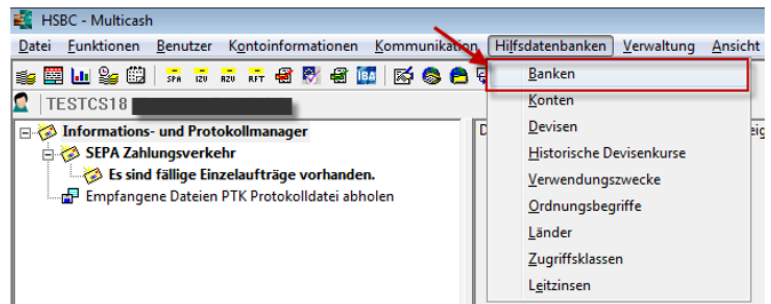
HSBC - Multicash

Datei Funktionen Benutzer Kontoinformationen Kommunikation Hilfsdatenbanken Verwaltung Ansicht

SPA IZV AZV RFT IBA

TESTCS18

Informations- und Protokollmanager
SEPA Zahlungsverkehr
Es sind fällige Einzelaufträge vorhanden.
Empfangene Dateien PTK Protokolldatei abholen

D

Banken
Konten
Devisen
Historische Devisenkurse
Verwendungszwecke
Ordnungsbegriffe
Länder
Zugriffsklassen
Leitzinsen